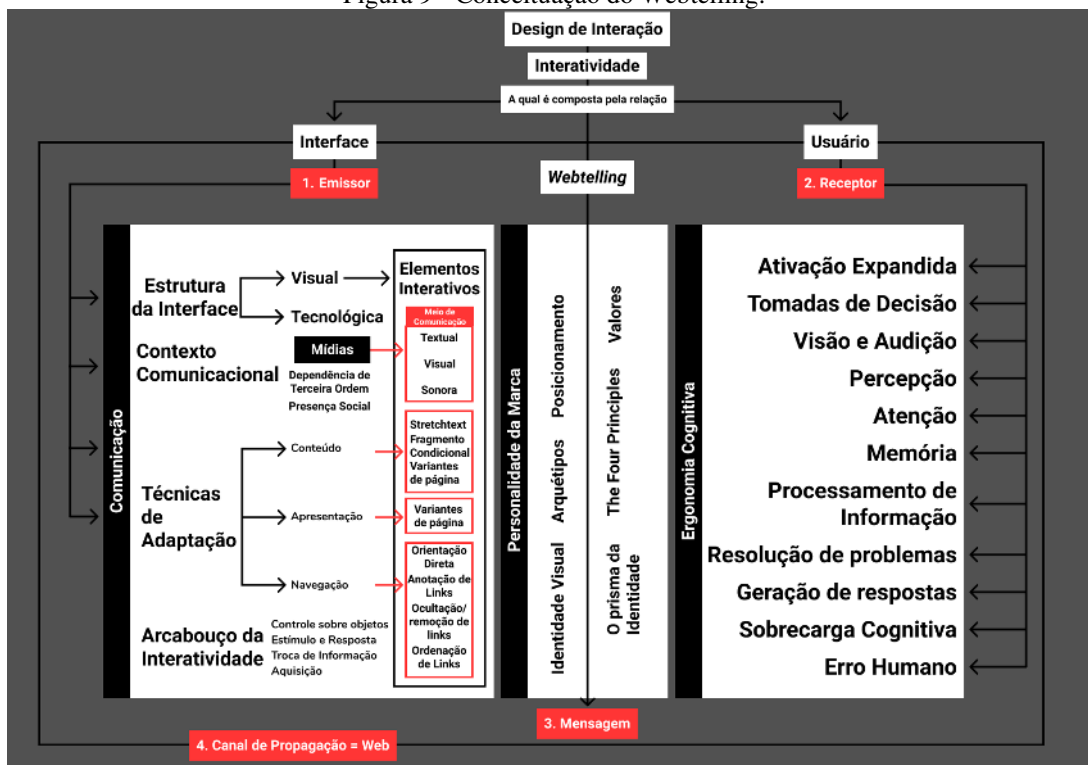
Figura 9 – Conceituação do Webtelling.

Design de Interação

Interatividade

A qual é composta pela relação

Interface

Usuário

1. Emissor

Webtelling

2. Receptor

Comunicação

Estrutura da Interface

Visual

Tecnológica

Elementos Interativos

Meio de Comunicação

Textual

Visual

Sonora

Contexto Comunicacional

Mídias

Dependência de Terceira Ordem

Presença Social

Técnicas de Adaptação

Conteúdo

Stretchtext
Fragmento Condicional
Variantes de página

Apresentação

Variantes de página

Navegação

Orientação Direta
Anotação de Links
Ocultação/ remoção de links
Ordenação de Links

Arcabouço da Interatividade

Controle sobre objetos
Estímulo e Resposta
Troca de Informação
Aquisição

Personalidade da Marca

Identidade Visual

Arquétipos

Posicionamento

O prisma da Identidade

The Four Principles

Valores

Ergonomia Cognitiva

Ativação Expandida

Tomadas de Decisão

Visão e Audição

Percepção

Atenção

Memória

Processamento de Informação

Resolução de problemas

Geração de respostas

Sobrecarga Cognitiva

Erro Humano

3. Mensagem

4. Canal de Propagação = Web